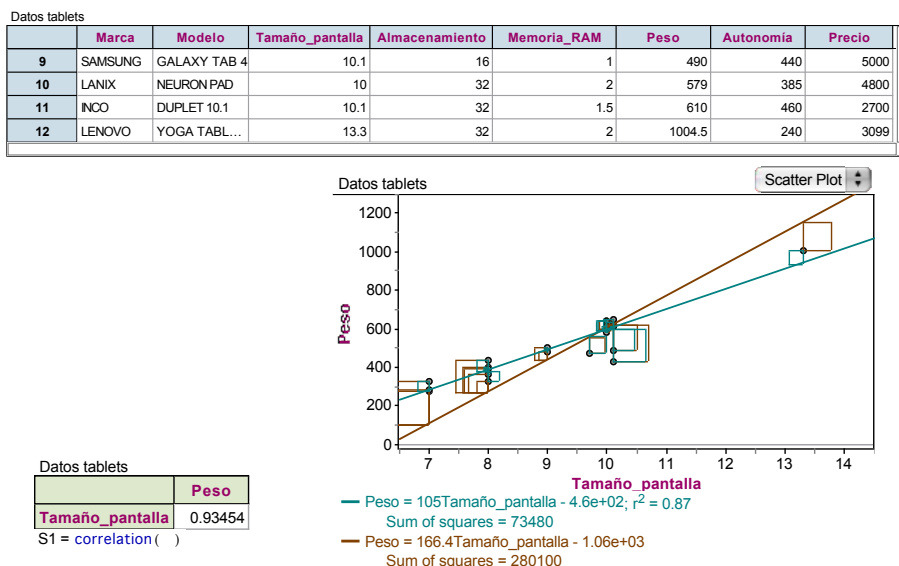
Datos tablets

| | Marca | Modelo | Tamaño_pantalla | Almacenamiento | Memoria_RAM | Peso | Autonomia | Precio |
|---|---|---|---|---|---|---|---|---|
| 9 | SAMSUNG | GALAXY TAB 4 | 10.1 | 16 | 1 | 490 | 440 | 5000 |
| 10 | LANIX | NEURON PAD | 10 | 32 | 2 | 579 | 385 | 4800 |
| 11 | INCO | DUPLET 10.1 | 10.1 | 32 | 1.5 | 610 | 460 | 2700 |
| 12 | LENOVO | YOGA TABL... | 13.3 | 32 | 2 | 1004.5 | 240 | 3099 |

Datos tablets

Scatter Plot

1200
1000
800
600
400
200
0

Peso

7 8 9 10 11 12 13 14

Tamaño_pantalla

Peso = 105Tamaño_pantalla - 4.6e+02; $r^2$ = 0.87
Sum of squares = 73480

Peso = 166.4Tamaño_pantalla - 1.06e+03
Sum of squares = 280100

Datos tablets

| | Peso |
|---|---|
| Tamaño_pantalla | 0.93454 |

S1 = correlation ( )